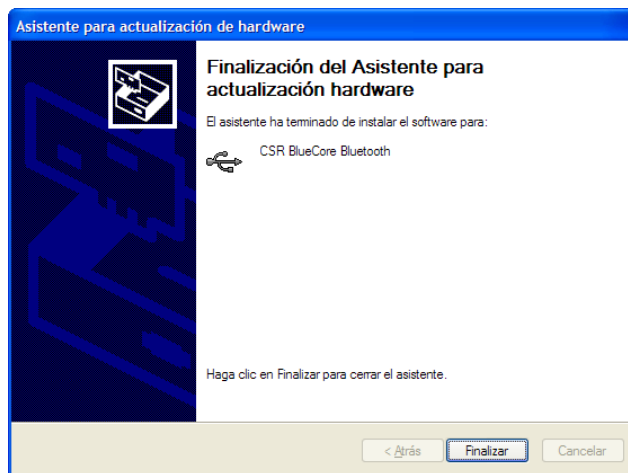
Asistente para actualización de hardware

Finalización del Asistente para actualización hardware

El asistente ha terminado de instalar el software para:

CSR BlueCore Bluetooth

Haga clic en Finalizar para cerrar el asistente.

< Atrás
Finalizar
Cancelar